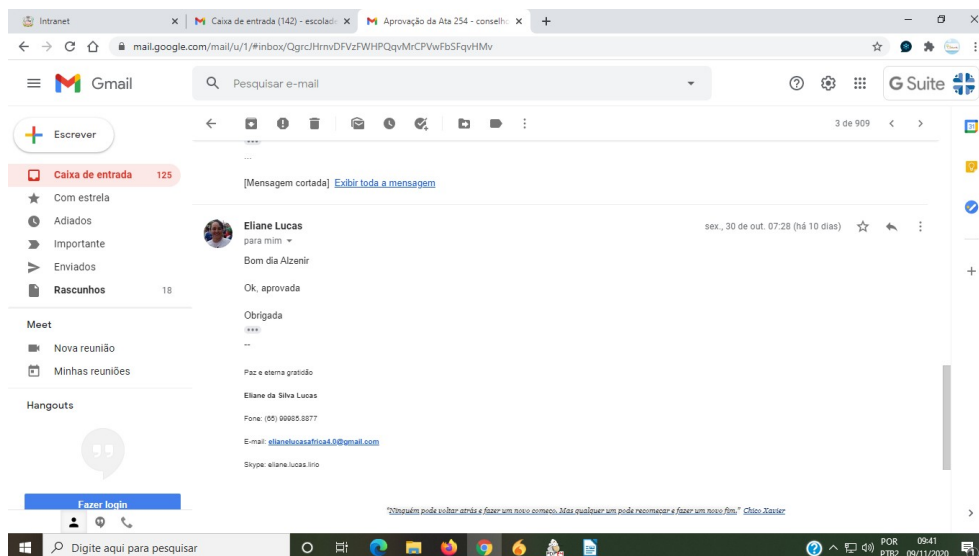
Intranet | Caixa de entrada (142) - escolad | Aprovação da Ata 254 - conselh | +

mail.google.com/mail/u/1/#inbox/QgrcJHrnvDFVzFWHPQqvMrCPVwFbSFqvHMv

Gmail

Pesquisar e-mail

G Suite

Escrever

Caixa de entrada 125
Com estrela
Adiados
Importante
Enviados
Rascunhos 18

Meet
Nova reunião
Minhas reuniões

Hangouts

Fazer login

3 de 909

...

[Mensagem cortada] Exibir toda a mensagem

Eliane Lucas
para mim

sex., 30 de out. 07:28 (há 10 dias)

Bom dia Alzenir

Ok, aprovada

Obrigada

--

Paz e eterna gratidão

Eliane da Silva Lucas

Fone: (65) 99985.8877

E-mail: elianelucasafrica4.0@gmail.com

Skype: eliane.lucas.lirio

"Ninguém pode voltar atrás e fazer um novo começo. Mas qualquer um pode recomeçar e fazer um novo fim." Chico Xavier

Digite aqui para pesquisar

POR PTB2 09:41 09/11/2020